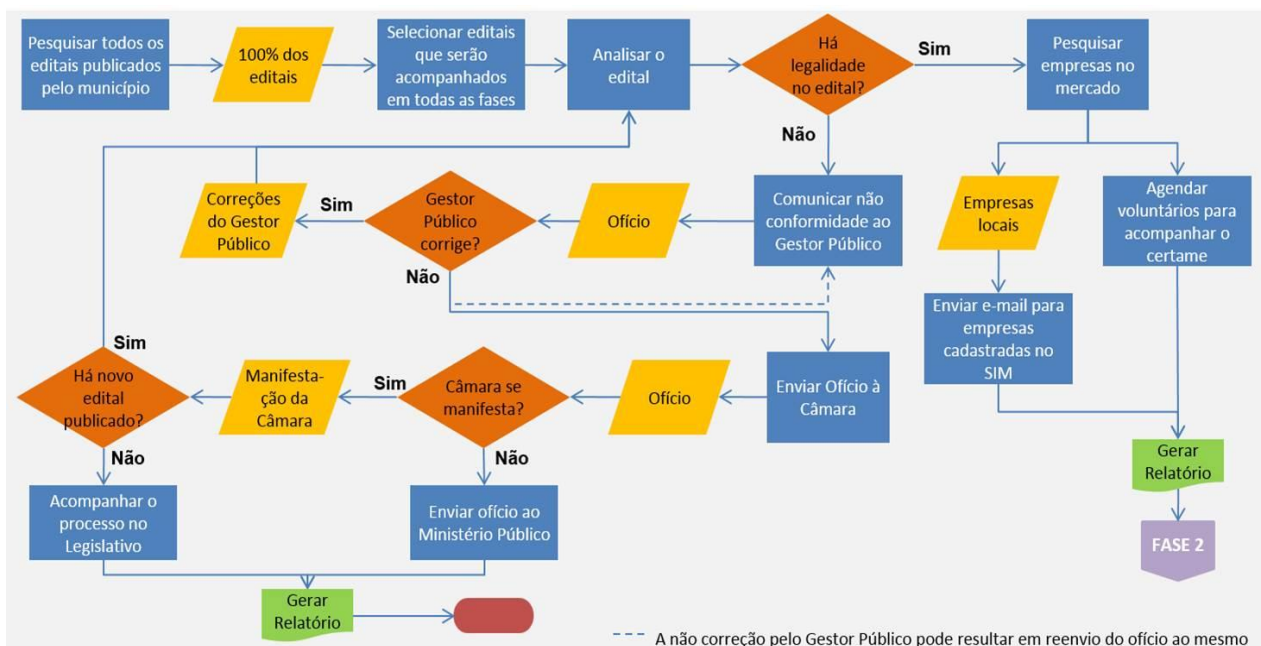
Pesquisar todos os editais publicados pelo município

100% dos editais

Selecionar editais que serão acompanhados em todas as fases

Analisar o edital

Há legalidade no edital?

Sim

Pesquisar empresas no mercado

Não

Correções do Gestor Público

Sim

Gestor Público corrige?

Ofício

Comunicar não conformidade ao Gestor Público

Empresas locais

Agendar voluntários para acompanhar o certame

Não

Enviar e-mail para empresas cadastradas no SIM

Sim

Há novo edital publicado?

Manifestação da Câmara

Sim

Câmara se manifesta?

Ofício

Enviar Ofício à Câmara

Não

Não

Gerar Relatório

Acompanhar o processo no Legislativo

Enviar ofício ao Ministério Público

FASE 2

Gerar Relatório

A não correção pelo Gestor Público pode resultar em reenvio do ofício ao mesmo